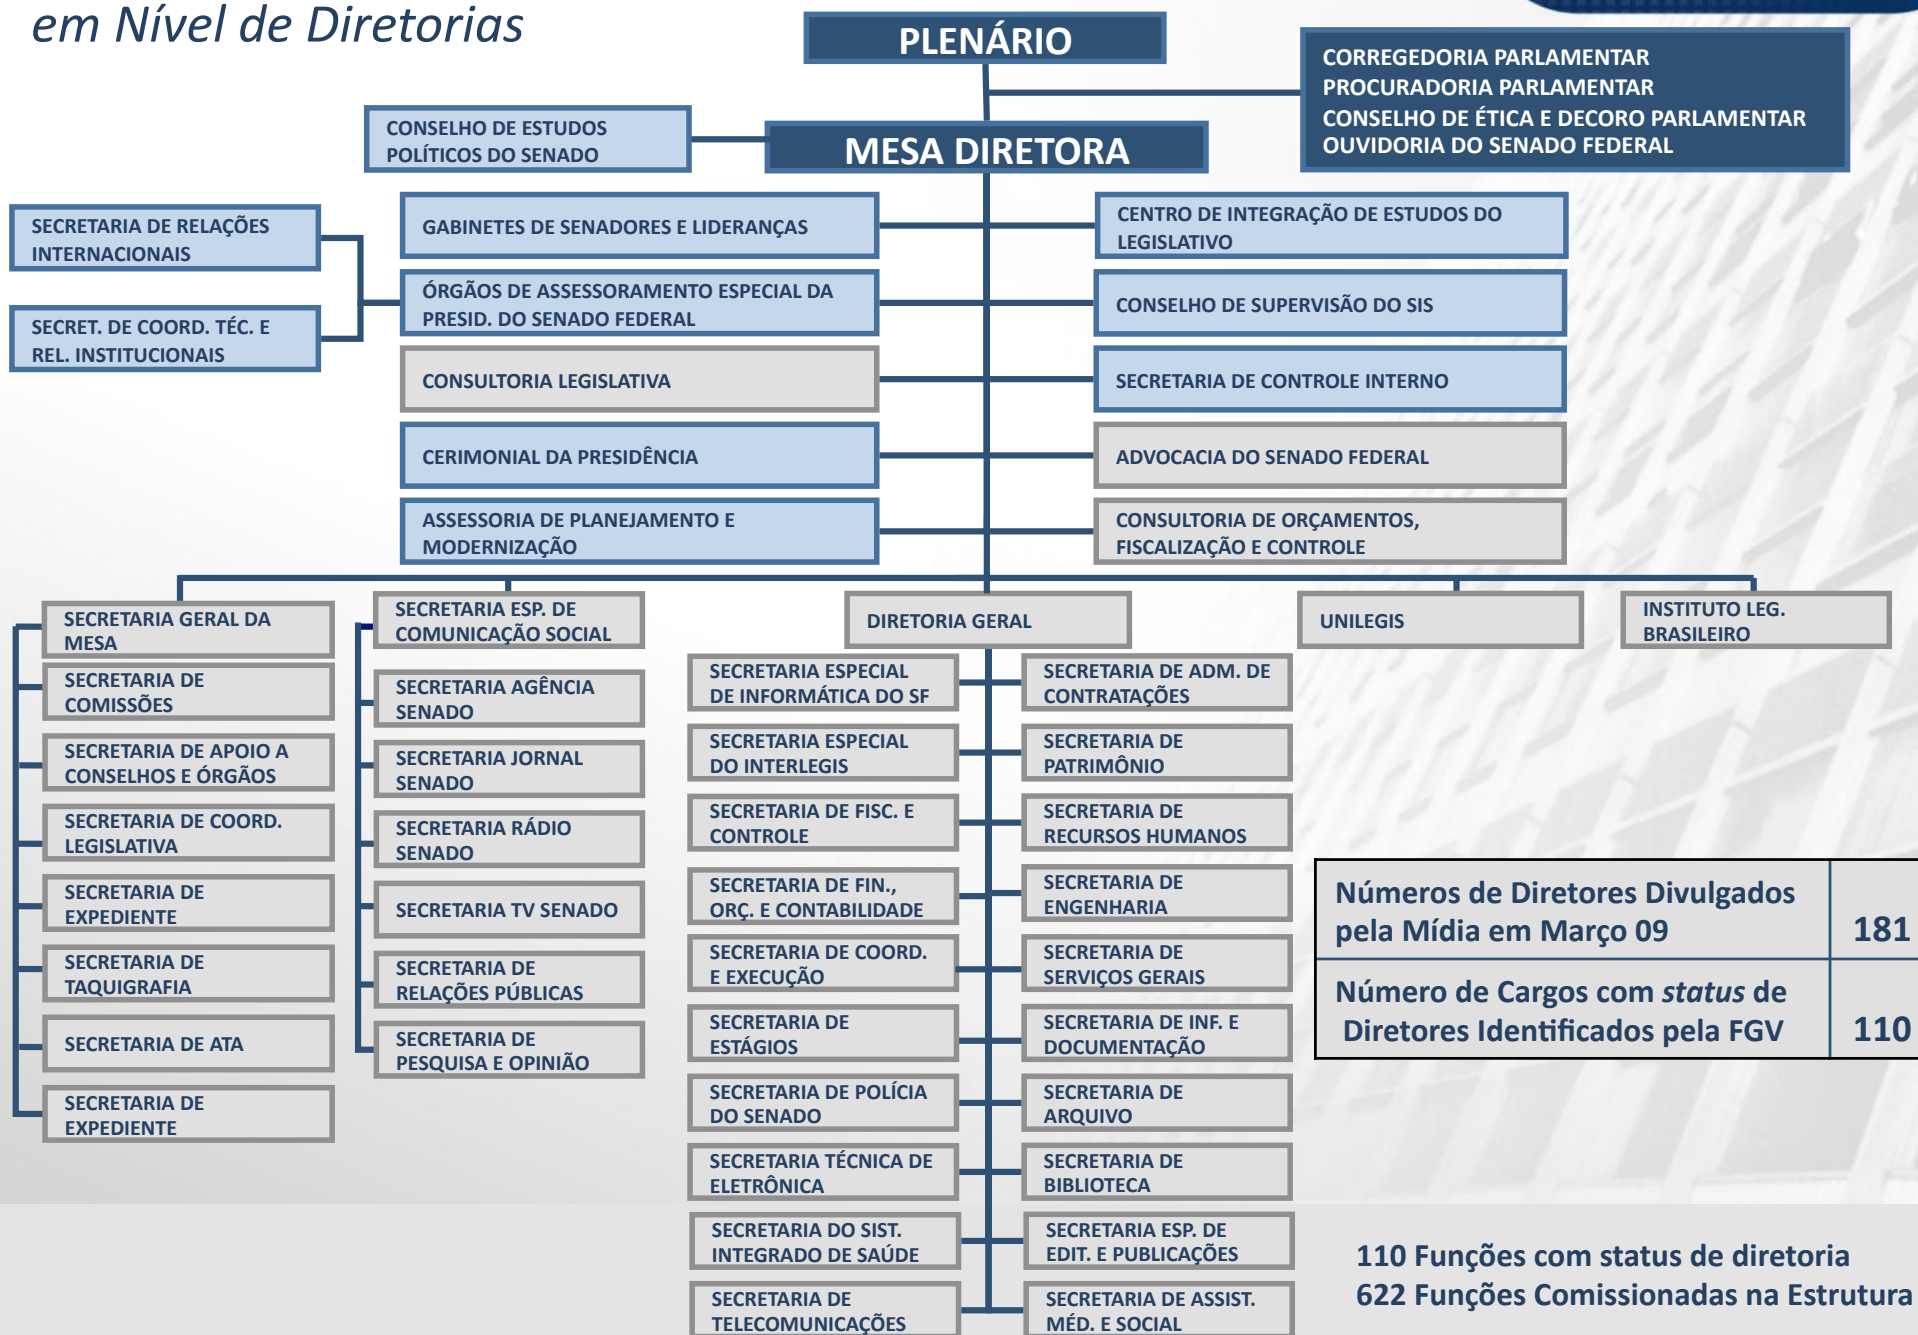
em Nível de Diretorias

PLENÁRIO

CORREGEDORIA PARLAMENTAR
PROCURADORIA PARLAMENTAR
CONSELHO DE ÉTICA E DECORO PARLAMENTAR
OUVIDORIA DO SENADO FEDERAL

CONSELHO DE ESTUDOS POLÍTICOS DO SENADO

MESA DIRETORA

SECRETARIA DE RELAÇÕES INTERNACIONAIS

SECRET. DE COORD. TÉC. E REL. INSTITUCIONAIS

GABINETES DE SENADORES E LIDERANÇAS

ÓRGÃOS DE ASSESSORAMENTO ESPECIAL DA PRESID. DO SENADO FEDERAL

CONSULTORIA LEGISLATIVA

CERIMONIAL DA PRESIDÊNCIA

ASSESSORIA DE PLANEJAMENTO E MODERNIZAÇÃO

CENTRO DE INTEGRAÇÃO DE ESTUDOS DO LEGISLATIVO

CONSELHO DE SUPERVISÃO DO SIS

SECRETARIA DE CONTROLE INTERNO

ADVOCACIA DO SENADO FEDERAL

CONSULTORIA DE ORÇAMENTOS, FISCALIZAÇÃO E CONTROLE

SECRETARIA GERAL DA MESA
SECRETARIA DE COMISSÕES
SECRETARIA DE APOIO A CONSELHOS E ÓRGÃOS
SECRETARIA DE COORD. LEGISLATIVA
SECRETARIA DE EXPEDIENTE
SECRETARIA DE TAQUIGRAFIA
SECRETARIA DE ATA
SECRETARIA DE EXPEDIENTE

SECRETARIA ESP. DE COMUNICAÇÃO SOCIAL
SECRETARIA AGÊNCIA SENADO
SECRETARIA JORNAL SENADO
SECRETARIA RÁDIO SENADO
SECRETARIA TV SENADO
SECRETARIA DE RELAÇÕES PÚBLICAS
SECRETARIA DE PESQUISA E OPINIÃO

DIRETORIA GERAL

SECRETARIA ESPECIAL DE INFORMÁTICA DO SF
SECRETARIA ESPECIAL DO INTERLEGIS
SECRETARIA DE FISC. E CONTROLE
SECRETARIA DE FIN., ORÇ. E CONTABILIDADE
SECRETARIA DE COORD. E EXECUÇÃO
SECRETARIA DE ESTÁGIOS
SECRETARIA DE POLÍCIA DO SENADO
SECRETARIA TÉCNICA DE ELETRÔNICA
SECRETARIA DO SIST. INTEGRADO DE SAÚDE
SECRETARIA DE TELECOMUNICAÇÕES

SECRETARIA DE ADM. DE CONTRATAÇÕES
SECRETARIA DE PATRIMÔNIO
SECRETARIA DE RECURSOS HUMANOS
SECRETARIA DE ENGENHARIA
SECRETARIA DE SERVIÇOS GERAIS
SECRETARIA DE INF. E DOCUMENTAÇÃO
SECRETARIA DE ARQUIVO
SECRETARIA DE BIBLIOTECA
SECRETARIA ESP. DE EDIT. E PUBLICAÇÕES
SECRETARIA DE ASSIST. MÉD. E SOCIAL

UNILEGIS

INSTITUTO LEG. BRASILEIRO

| Números de Diretores Divulgados pela Mídia em Março 09 | 181 |
|---|---|
| Número de Cargos com *status* de Diretores Identificados pela FGV | 110 |

110 Funções com status de diretoria
622 Funções Comissionadas na Estrutura